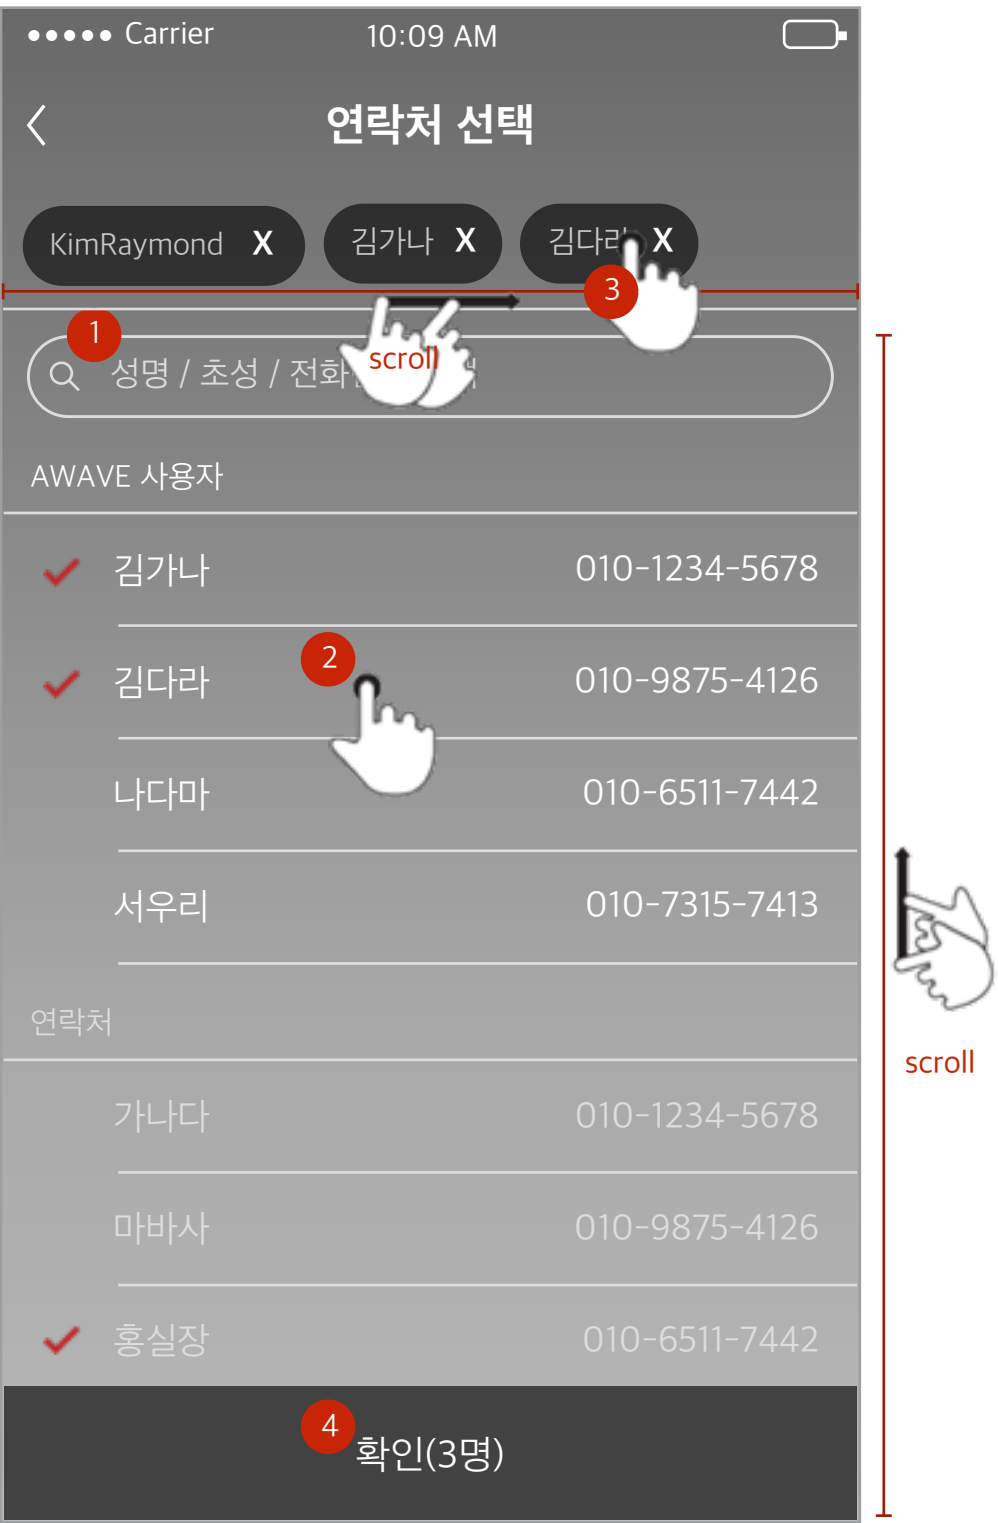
●●●●● Carrier 10:09 AM

연락처 선택

KimRaymond X 김가나 X 김다라 X

3

1

성명 / 초성 / 전화 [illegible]

scroll

AWAVE 사용자

김가나 010-1234-5678

2

김다라 010-9875-4126

나다마 010-6511-7442

서우리 010-7315-7413

연락처

가나다 010-1234-5678

마바사 010-9875-4126

홍실장 010-6511-7442

4

확인(3명)

scroll